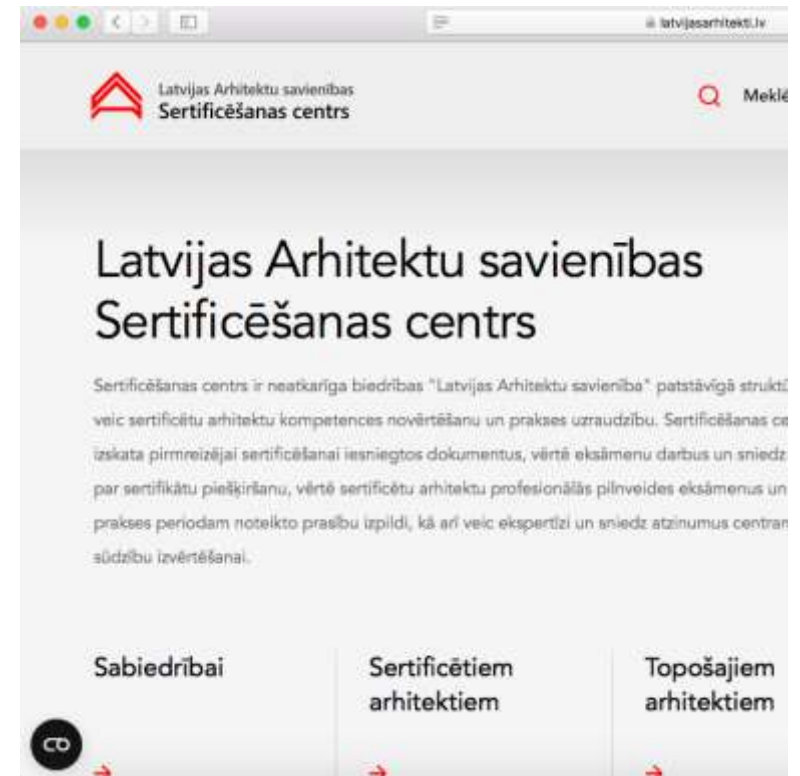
latvijasarhitekti.lv

Latvijas Arhitektu savienības
Sertificēšanas centrs

Meklē

Latvijas Arhitektu savienības Sertificēšanas centrs

Sertificēšanas centrs ir neatkarīga biedrības "Latvijas Arhitektu savienība" patstāvīgā struktū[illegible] veic sertificētu arhitektu kompetences novērtēšanu un prakses uzraudzību. Sertificēšanas ce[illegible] izskata pirmreizējai sertificēšanai iesniegtos dokumentus, vērtē eksāmenu darbus un sniedz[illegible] par sertifikātu piešķiršanu, vērtē sertificētu arhitektu profesionālās pilnveides eksāmenus un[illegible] prakses periodam noteikto prasību izpildi, kā arī veic ekspertīzi un sniedz atzinumus centram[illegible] sūdzību izvērtēšanai.

Sabiedrībai

Sertificētiem arhitektiem

Topošajiem arhitektiem